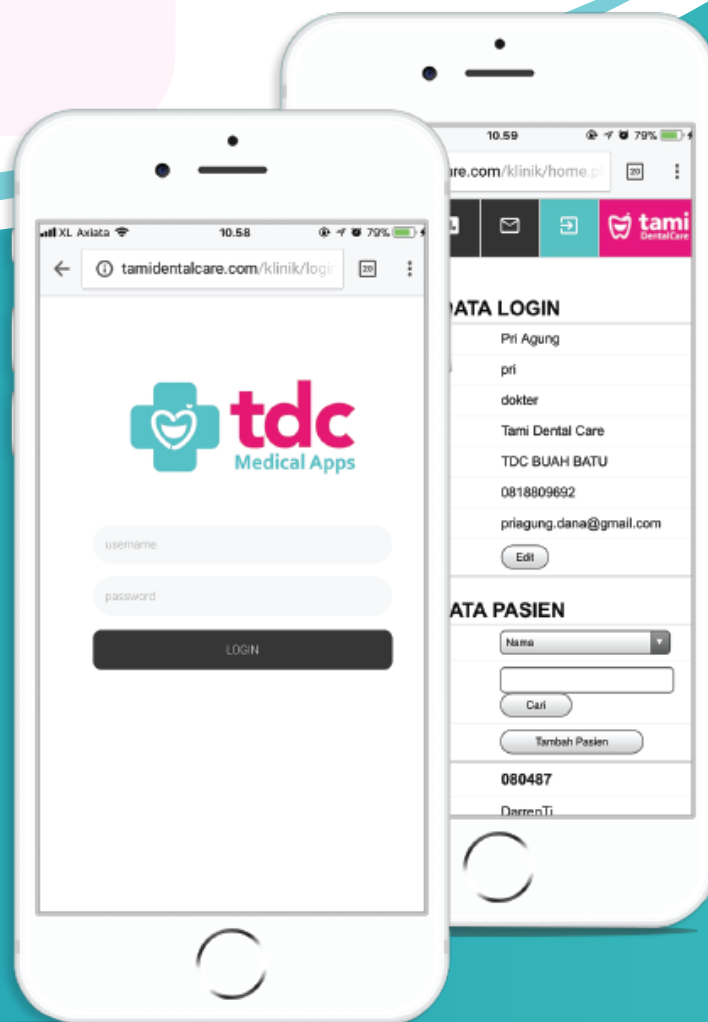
XL Axiata 10.58 79%

tamidentalcare.com/klinik/logi

20

tdc
Medical Apps

username

password

LOGIN

10.59 79%

are.com/klinik/home.p

20

tami
DentalCare

DATA LOGIN

Pri Agung

pri

dokter

Tami Dental Care

TDC BUAH BATU

0818809692

priagung.dana@gmail.com

Edit

ATA PASIEN

Nama

Cari

Tambah Pasien

080487

DarrenTi